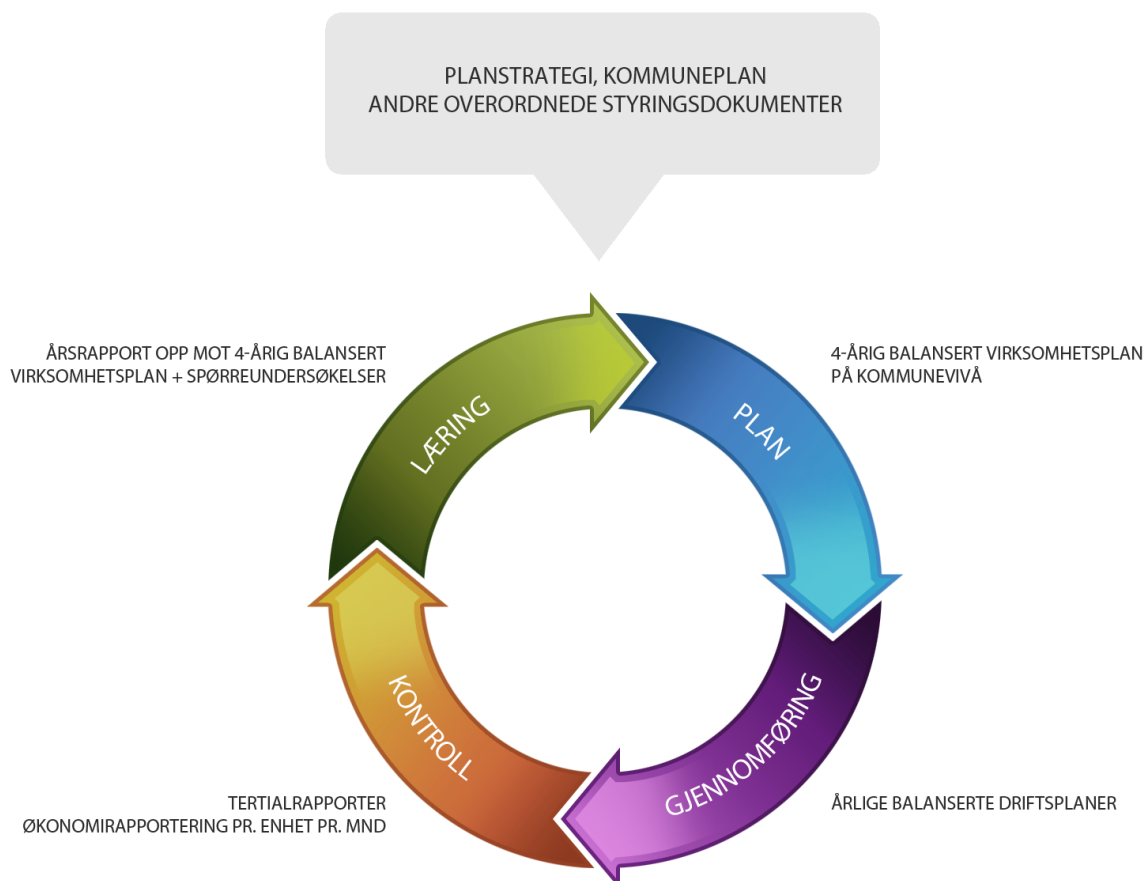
PLANSTRATEGI, KOMMUNEPLAN
ANDRE OVERORDNEDE STYRINGSDOKUMENTER

ÅRSRAPPORT OPP MOT 4-ÅRIG BALANSERT VIRKSOMHETSPLAN + SPØRREUNDERSØKELSER

LÆRING

PLAN

4-ÅRIG BALANSERT VIRKSOMHETSPLAN PÅ KOMMUNEVIVÅ

KONTROLL

GJENNOMFØRING

TERTIALRAPPORTER
ØKONOMIRAPPORTERING PR. ENHET PR. MND

ÅRLIGE BALANSERTE DRIFTSPLANER